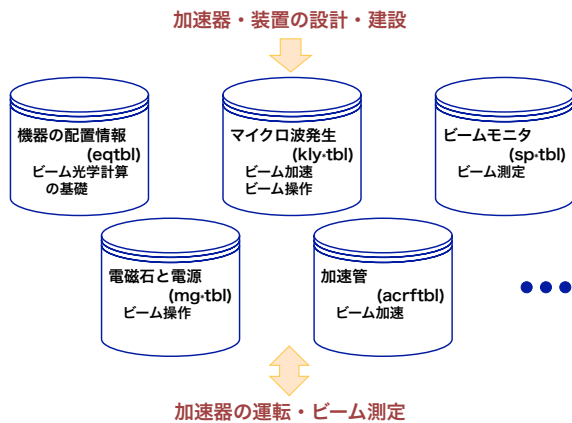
加速器・装置の設計・建設

機器の配置情報
(eqtbl)
ビーム光学計算
の基礎

マイクロ波発生
(kly-tbl)
ビーム加速
ビーム操作

ビームモニタ
(sp-tbl)
ビーム測定

電磁石と電源
(mg-tbl)
ビーム操作

加速管
(acrftbl)
ビーム加速

加速器の運転・ビーム測定